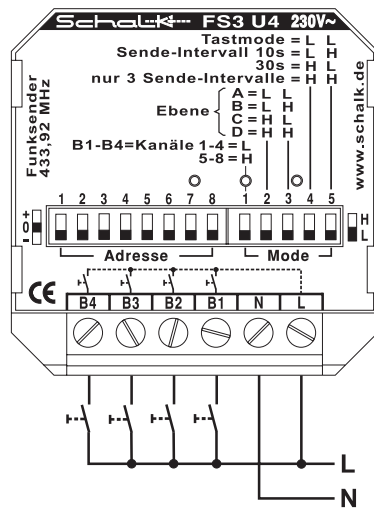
Schalk FS3 U4 230V~

Tastmode = L L
Sende-Intervall 10s = L H
30s = H L
nur 3 Sende-Intervalle = H H

Ebene
A = L L
B = L H
C = H L
D = H H

B1-B4=Kanäle 1-4 = L
5-8 = H

Funksender
433,92 MHz

www.schalk.de

1 2 3 4 5 6 7 8

1 2 3 4 5

+
0
-

H
L

Adresse

Mode

CE

B4 B3 B2 B1 N L

L

N